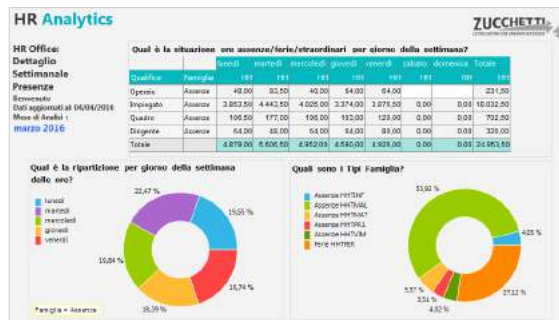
HR Analytics

ZUCCHETTI

HR Office: Dettaglio Settimanale Presenze

Benvenuto
Dati aggiornati al 04/04/2016
Mese di Analisi :
marzo 2016

Qual è la situazione ore assenze/ferie/straordinari per giorno della settimana?

| Qualifica | Famiglia | lunedì | martedì | mercoledì | giovedì | venerdì | sabato | domenica | Totale |
|---|---|---|---|---|---|---|---|---|---|
| | | ore | ore | ore | ore | ore | ore | ore | ore |
| Operaio | Assenze | 40,00 | 83,50 | 40,00 | 54,00 | 64,00 | | | 231,50 |
| Impiegato | Assenze | 3.853,50 | 4.443,50 | 4.025,00 | 3.374,00 | 1.075,50 | 0,00 | 0,00 | 18.032,50 |
| Quadro | Assenze | 106,50 | 177,00 | 106,00 | 102,00 | 123,00 | 0,00 | 0,00 | 702,50 |
| Dirigente | Assenze | 64,00 | 88,00 | 64,00 | 64,00 | 80,00 | 0,00 | 0,00 | 320,00 |
| Totale | | 4.878,00 | 5.606,50 | 4.962,00 | 4.580,00 | 4.928,00 | 0,00 | 0,00 | 24.953,50 |

Qual è la ripartizione per giorno della settimana delle ore?

lunedì
martedì
mercoledì
giovedì
venerdì

22,47 %
19,55 %
19,84 %
18,74 %
19,39 %

Famiglia = Assenze

Quali sono i Tipi Famiglia?

Assenze HHTHF
Assenze HHTAVAL
Assenze HHTMAT
Assenze HHTPR1
Assenze HHTVIM
Ferie HHTFER

53,92 %
4,03 %
27,12 %
5,57 %
3,51 %
4,92 %